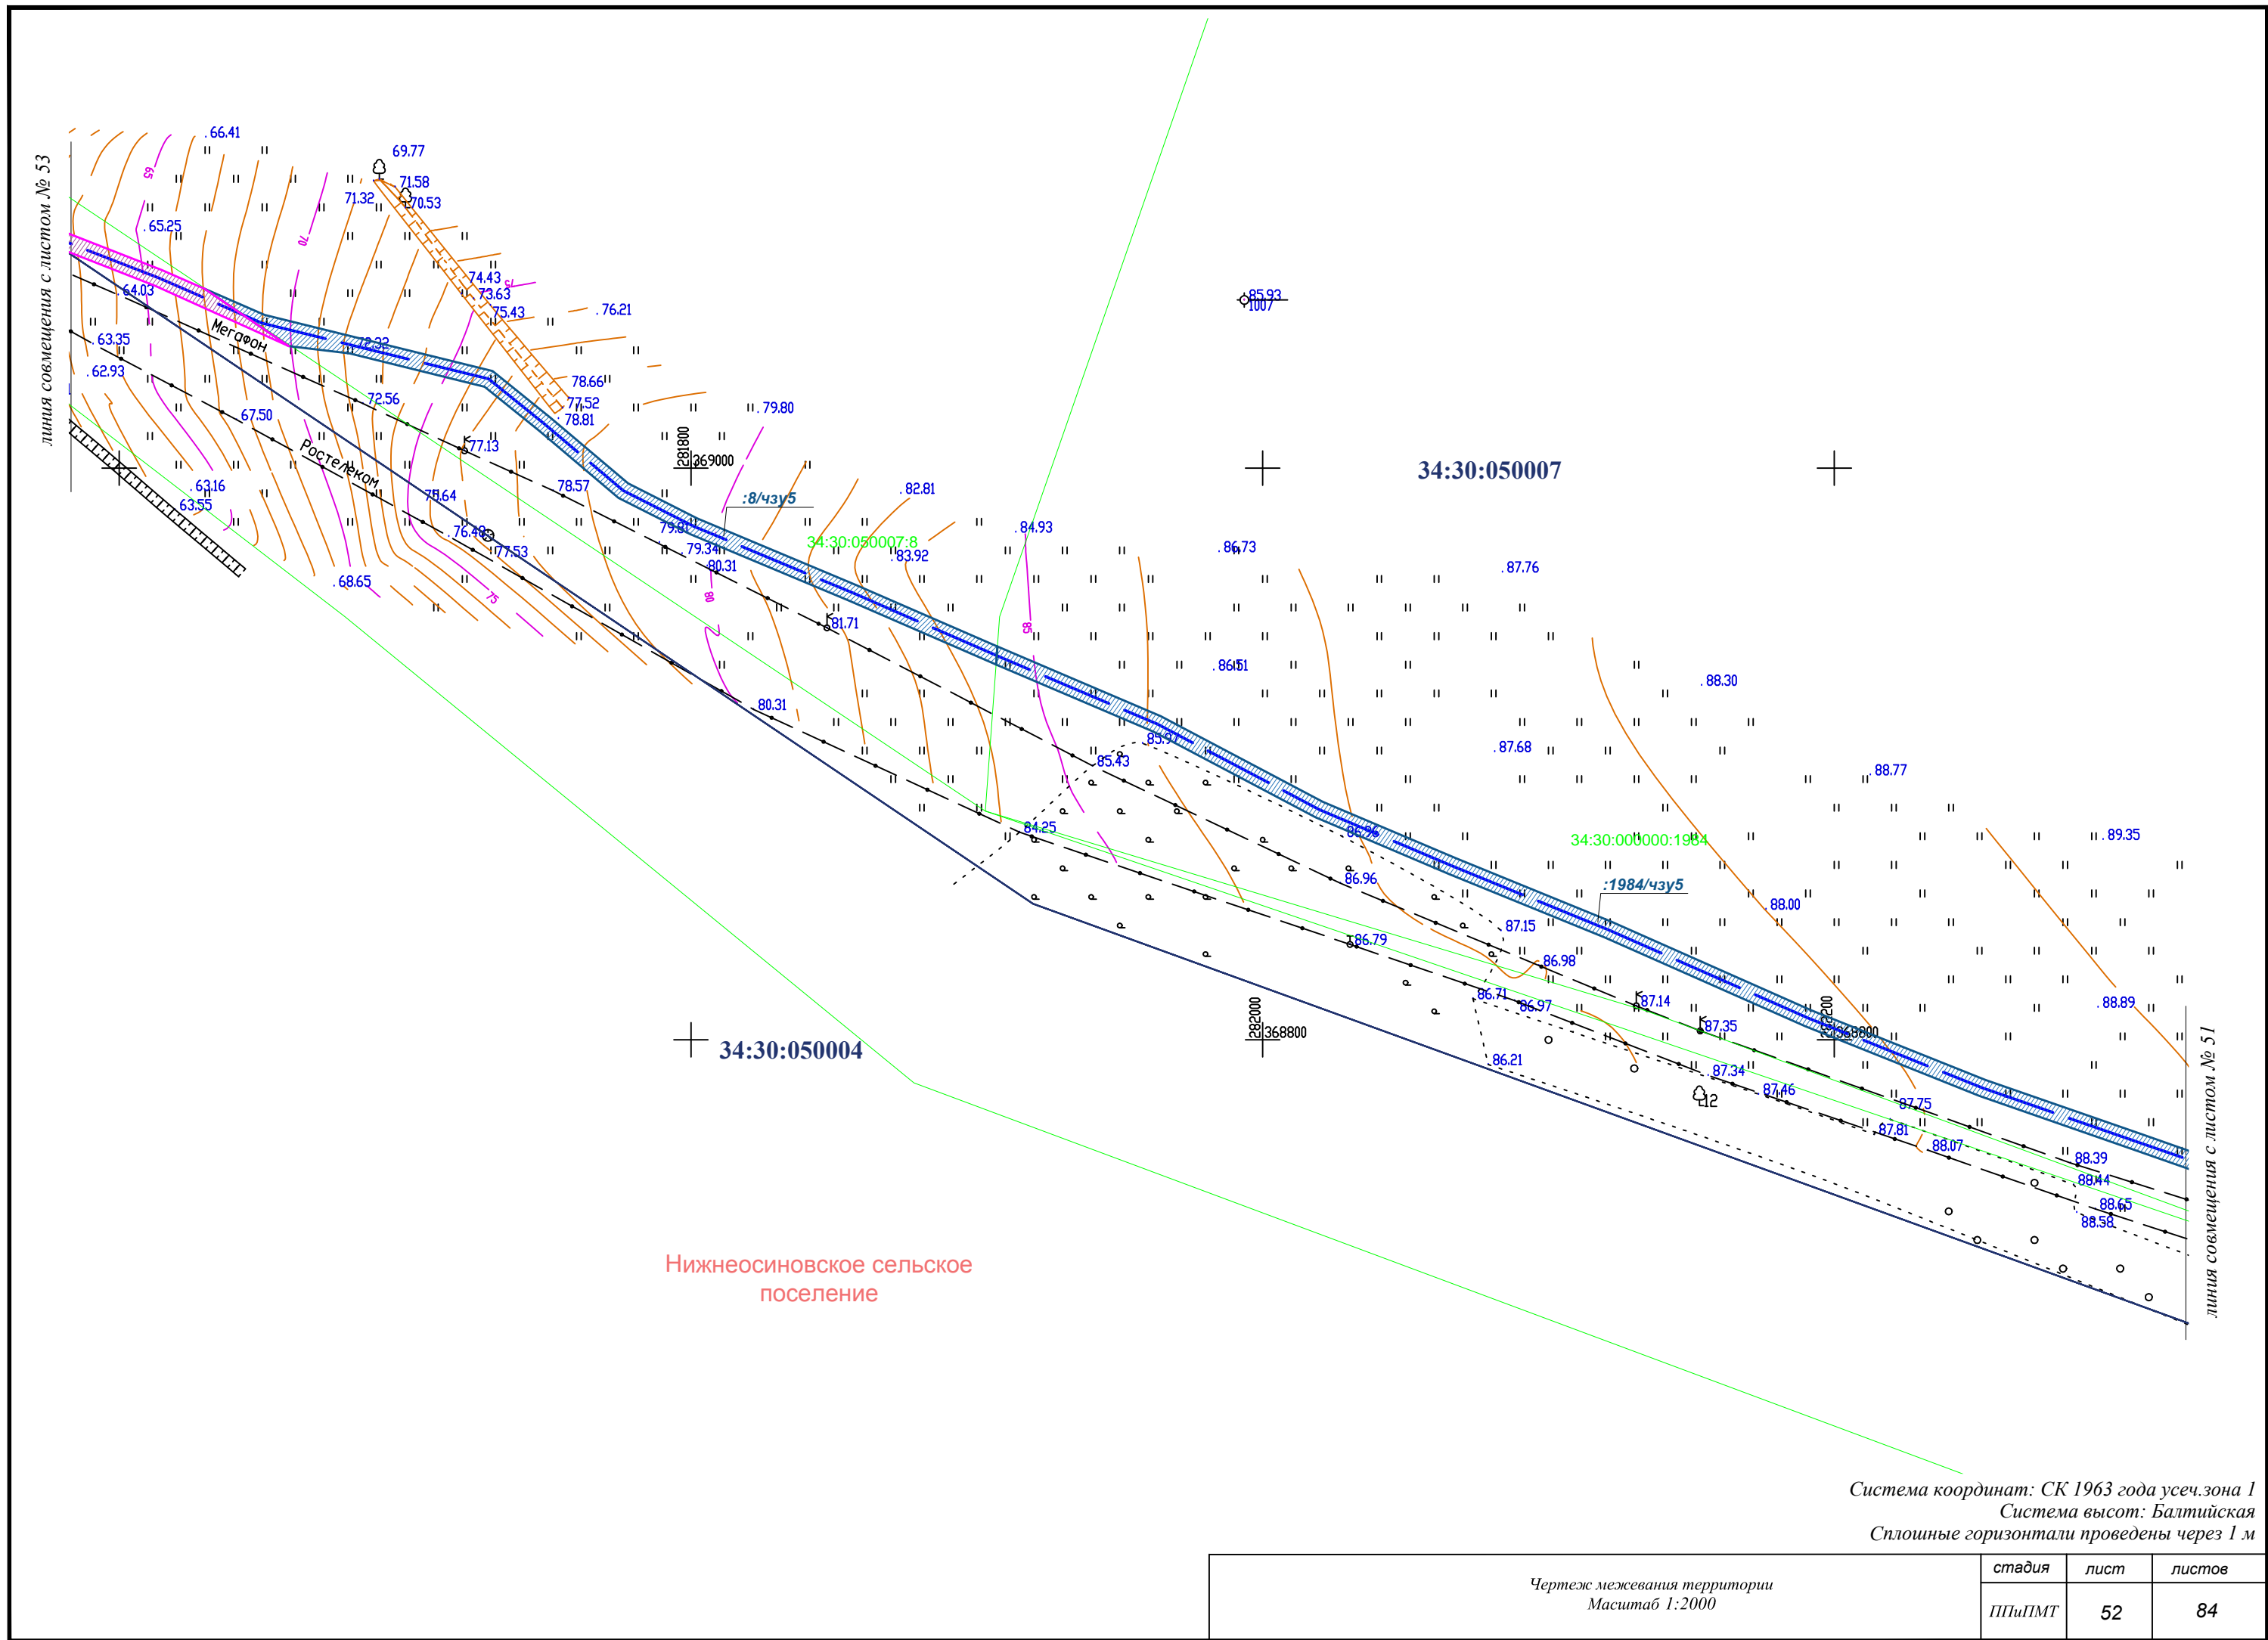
линия совмещения с листом № 53

66.41
69.77
71.58
70.53
71.32
65.25
65
70
74.43
73.63
75.43
76.21
64.03
63.35
62.93
Мегафон
72.32
72.56
67.50
78.66
77.52
78.81
79.80
77.13
Ростелеком
281800
369000
63.16
63.55
78.64
78.57
:8/чзу5
82.81
76.49
77.53
79.81
79.34
80.31
34:30:050007:8
83.92
84.93
86.73
87.76
68.65
75
80
81.71
85
86.51
88.30
80.31
85.97
85.43
87.68
88.77
84.25
86.26
34:30:000000:1984
89.35
86.96
:1984/чзу5
88.00
87.15
86.79
86.98
86.71
86.97
87.14
88.89
87.35
282000
368800
282200
368800
86.21
87.34
87.46
12
87.75
87.81
88.07
88.39
88.44
88.65
88.58
85.93
1007

34:30:050007
34:30:050004

линия совмещения с листом № 51

Нижнеосиновское сельское поселение

Система координат: СК 1963 года усеч.зона 1
Система высот: Балтийская
Сплошные горизонтали проведены через 1 м

| Чертеж межевания территории Масштаб 1:2000 | стадия | лист | листов |
|---|---|---|---|
| | ППиПМТ | 52 | 84 |